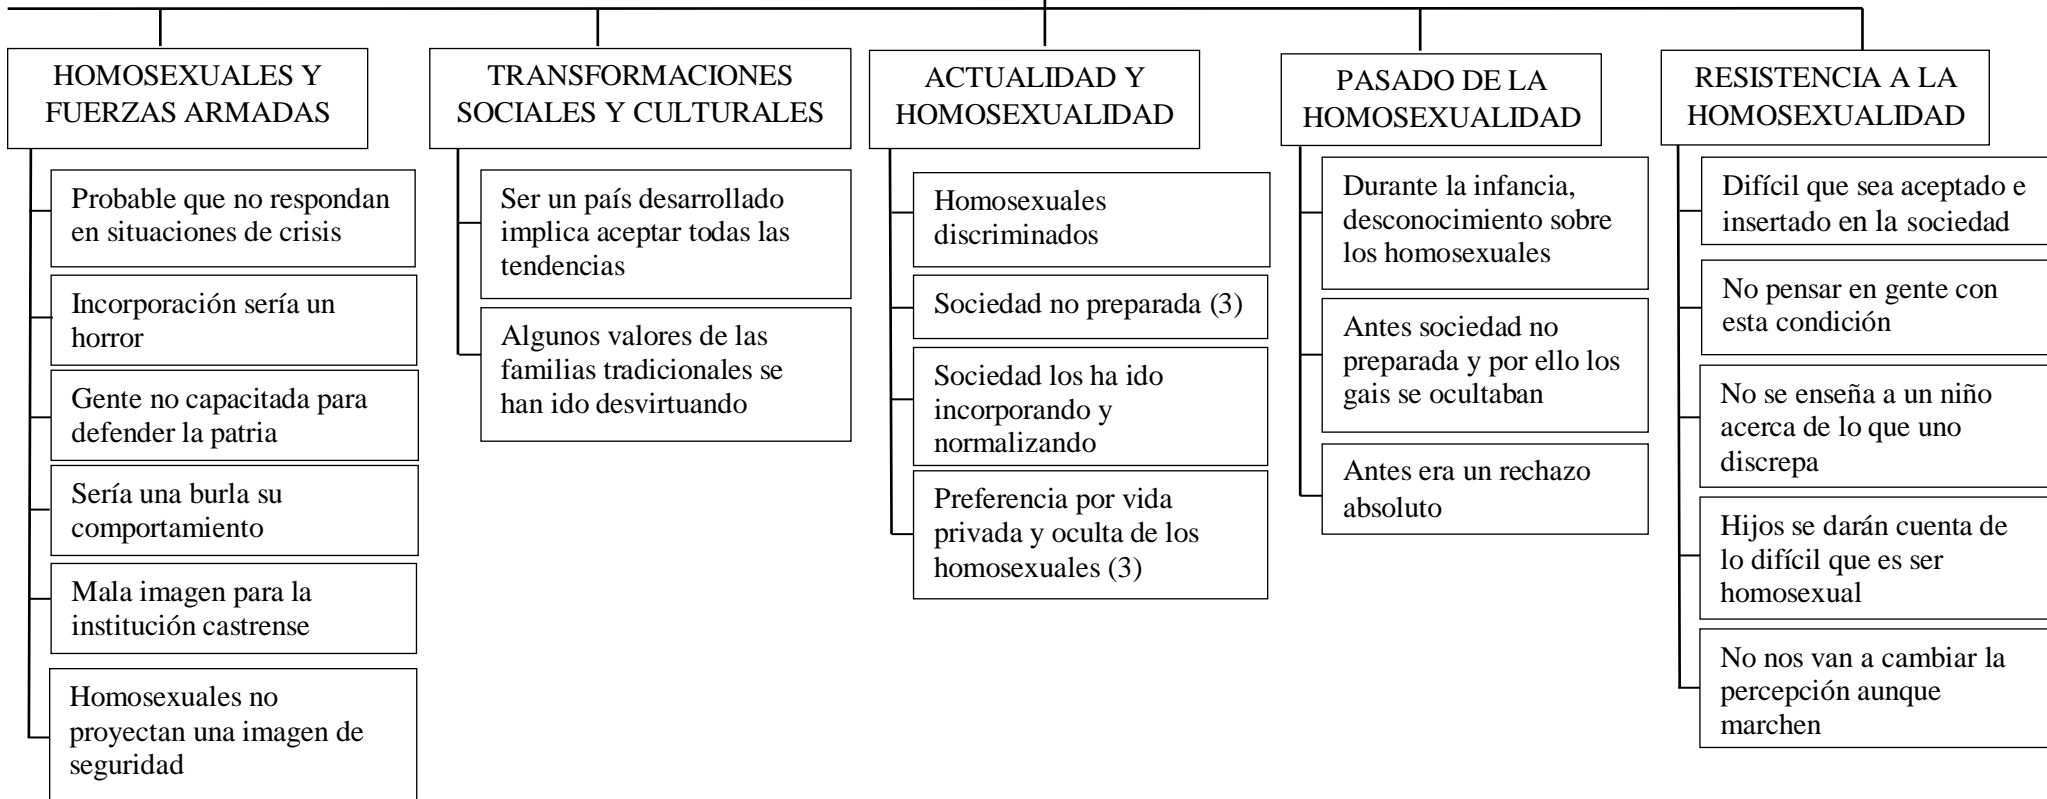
HOMOSEXUALES Y FUERZAS ARMADAS

Probable que no respondan en situaciones de crisis

Incorporación sería un horror

Gente no capacitada para defender la patria

Sería una burla su comportamiento

Mala imagen para la institución castrense

Homosexuales no proyectan una imagen de seguridad

TRANSFORMACIONES SOCIALES Y CULTURALES

Ser un país desarrollado implica aceptar todas las tendencias

Algunos valores de las familias tradicionales se han ido desvirtuando

ACTUALIDAD Y HOMOSEXUALIDAD

Homosexuales discriminados

Sociedad no preparada (3)

Sociedad los ha ido incorporando y normalizando

Preferencia por vida privada y oculta de los homosexuales (3)

PASADO DE LA HOMOSEXUALIDAD

Durante la infancia, desconocimiento sobre los homosexuales

Antes sociedad no preparada y por ello los gais se ocultaban

Antes era un rechazo absoluto

RESISTENCIA A LA HOMOSEXUALIDAD

Difícil que sea aceptado e insertado en la sociedad

No pensar en gente con esta condición

No se enseña a un niño acerca de lo que uno discrepa

Hijos se darán cuenta de lo difícil que es ser homosexual

No nos van a cambiar la percepción aunque marchen